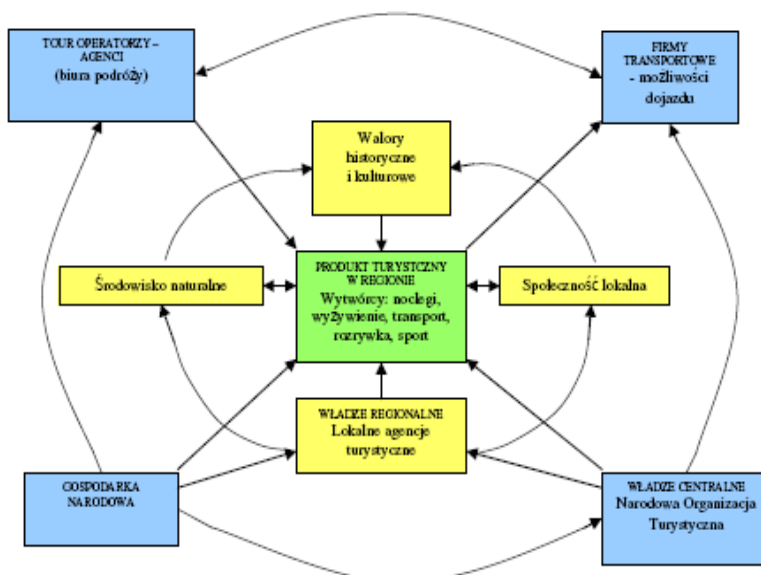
TOUR OPERATORZY – AGENCI
(biura podróży)

FIRMY TRANSPORTOWE
- możliwości dojazdu

Walory historyczne i kulturowe

Środowisko naturalne

PRODUKT TURYSTYCZNY W REGIONIE
Wytwórcy: noclegi, wyżywienie, transport, rozrywka, sport

Społeczność lokalna

WŁADZE REGIONALNE
Lokalne agencje turystyczne

GOSPODARKA NARODOWA

WŁADZE CENTRALNE
Narodowa Organizacja Turystyczna